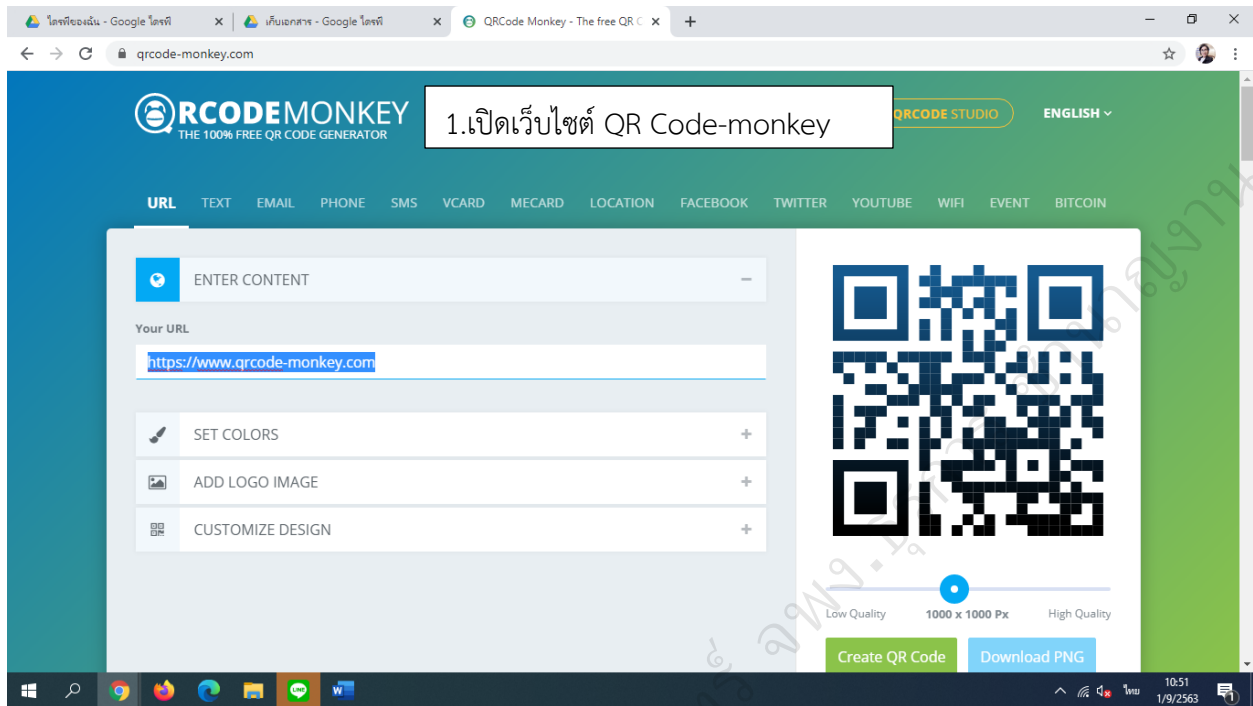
ไดรฟ์ของฉัน - Google ไดรฟ์ ×
เก็บเอกสาร - Google ไดรฟ์ ×
QRCode Monkey - The free QR C ×
+

qrcode-monkey.com

QRCODEMONKEY
THE 100% FREE QR CODE GENERATOR

1.เปิดเว็บไซต์ QR Code-monkey

QRCODE STUDIO
ENGLISH

URL TEXT EMAIL PHONE SMS VCARD MECARD LOCATION FACEBOOK TWITTER YOUTUBE WIFI EVENT BITCOIN

ENTER CONTENT −

Your URL

https://www.qrcode-monkey.com

SET COLORS +

ADD LOGO IMAGE +

CUSTOMIZE DESIGN +

Low Quality 1000 x 1000 Px High Quality

Create QR Code
Download PNG

ไทย
10:51
1/9/2563